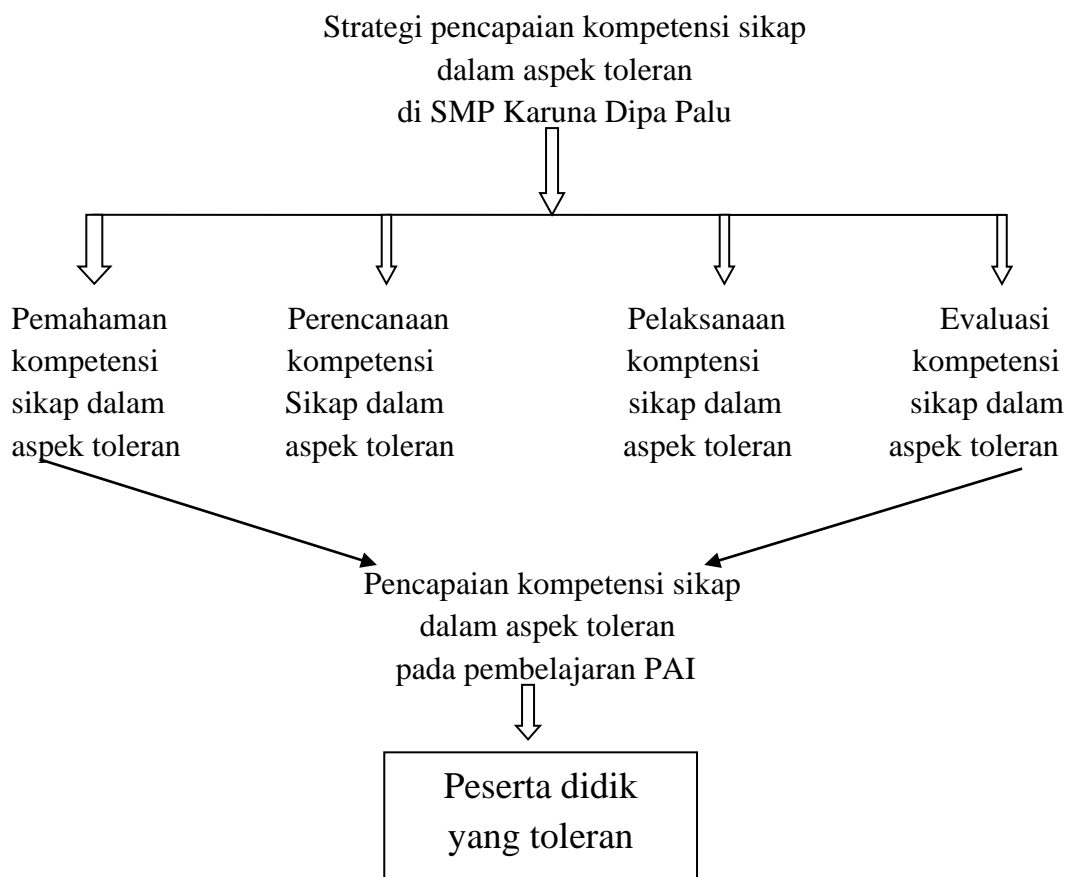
Strategi pencapaian kompetensi sikap dalam aspek toleran di SMP Karuna Dipa Palu

Pemahaman kompetensi sikap dalam aspek toleran

Perencanaan kompetensi Sikap dalam aspek toleran

Pelaksanaan komptensi sikap dalam aspek toleran

Evaluasi kompetensi sikap dalam aspek toleran

Pencapaian kompetensi sikap dalam aspek toleran pada pembelajaran PAI

Peserta didik yang toleran